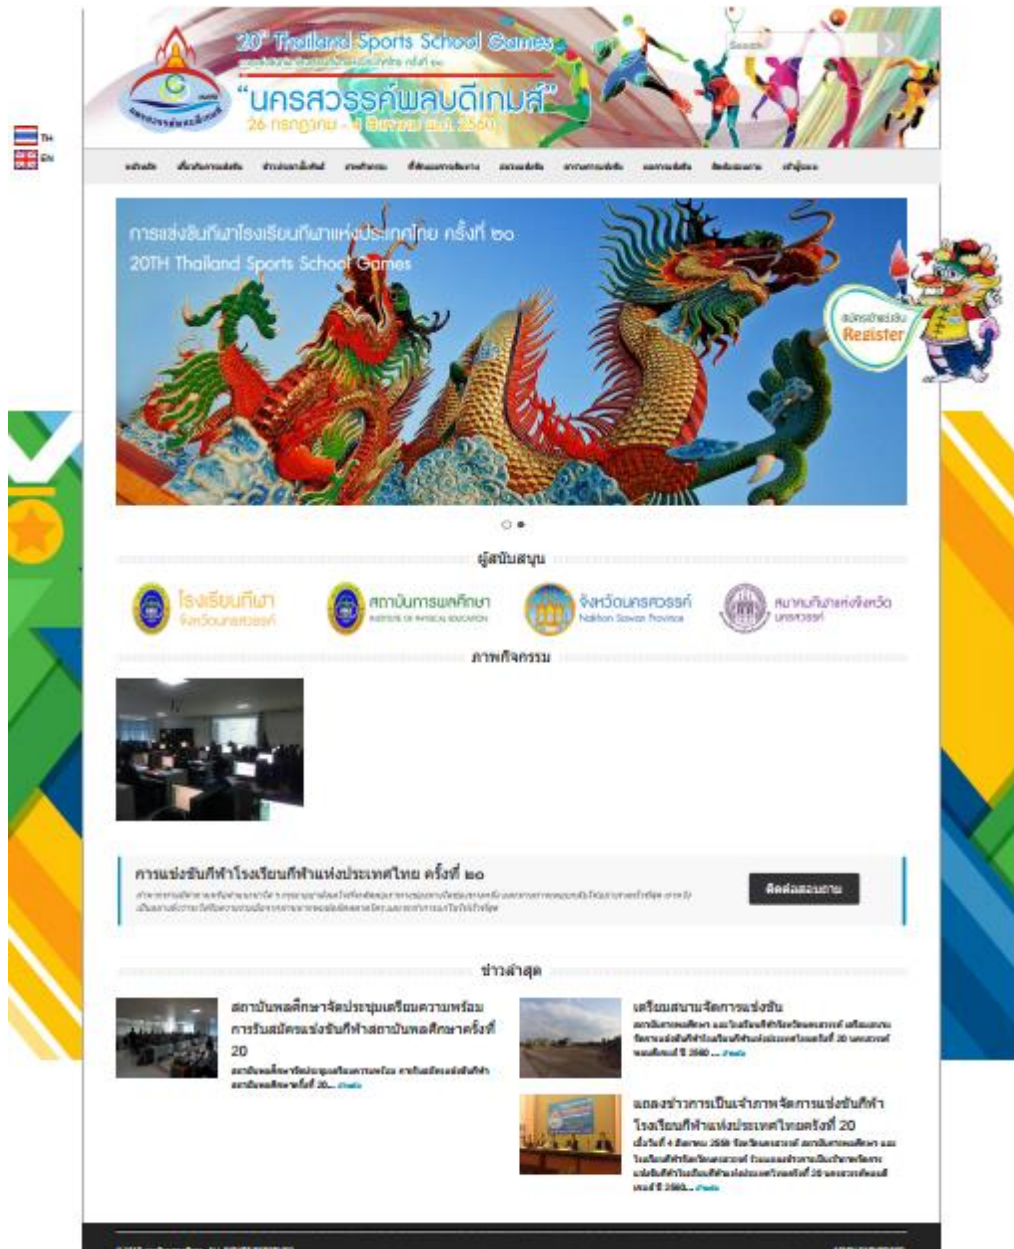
TH
EN

20th Thailand Sports School Games
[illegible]
"นครสวรรค์พลบดีเกมส์"
26 กรกฎาคม - 4 สิงหาคม พ.ศ. 2560

Search

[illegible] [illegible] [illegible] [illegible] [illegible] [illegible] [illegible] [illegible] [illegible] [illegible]

การแข่งขันกีฬาโรงเรียนกีฬาแห่งประเทศไทย ครั้งที่ ๒๐
20TH Thailand Sports School Games

สมัครเข้าแข่งขัน
Register

ผู้สนับสนุน

โรงเรียนกีฬา จังหวัดนครสวรรค์
สถาบันการพลศึกษา INSTITUTE OF PHYSICAL EDUCATION
จังหวัดนครสวรรค์ Nakhon Sawan Province
สมาคมกีฬาแห่งจังหวัดนครสวรรค์

ภาพกิจกรรม

การแข่งขันกีฬาโรงเรียนกีฬาแห่งประเทศไทย ครั้งที่ ๒๐
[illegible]

ติดต่อสอบถาม

ข่าวล่าสุด

สถาบันพลศึกษาจัดประชุมเตรียมความพร้อมการรับสมัครแข่งขันกีฬาสถาบันพลศึกษาครั้งที่ 20
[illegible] 20... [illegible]

เตรียมสนามจัดการแข่งขัน
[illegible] 2560 ... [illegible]

แถลงข่าวการเป็นเจ้าภาพจัดการแข่งขันกีฬาโรงเรียนกีฬาแห่งประเทศไทยครั้งที่ 20
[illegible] 2560... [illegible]